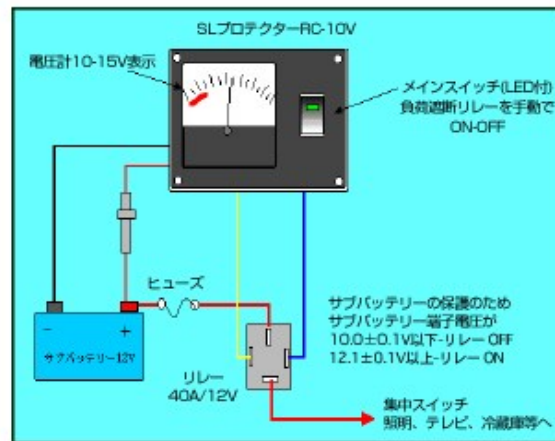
SLプロテクターRC-10V

電圧計10-15V表示

メインスイッチ(LED付)
負荷遮断リレーを手動で
ON-OFF

ヒューズ

−
+
サブバッテリー12V

サブバッテリーの保護のため
サブバッテリー端子電圧が
10.0±0.1V以下-リレー OFF
12.1±0.1V以上-リレー ON

リレー
40A/12V

集中スイッチ
照明、テレビ、冷蔵庫等へ